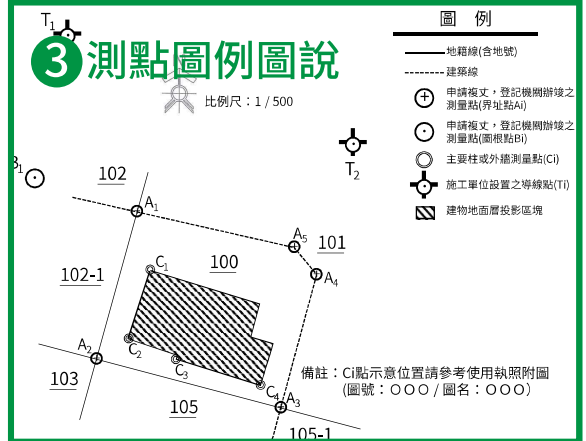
T1

3 測點圖例圖說

比例尺：1 / 500

圖 例

地籍線(含地號)

建築線

申請複丈，登記機關辦竣之測量點(界址點Ai)

申請複丈，登記機關辦竣之測量點(圖根點Bi)

主要柱或外牆測量點(Ci)

施工單位設置之導線點(Ti)

建物地面層投影區塊

B1

T2

102

A1

A5

101

102-1

C1

100

A4

A2

C2

C3

103

105

C4

A3

105-1

備註：Ci點示意位置請參考使用執照附圖
(圖號：ＯＯＯ / 圖名：ＯＯＯ)